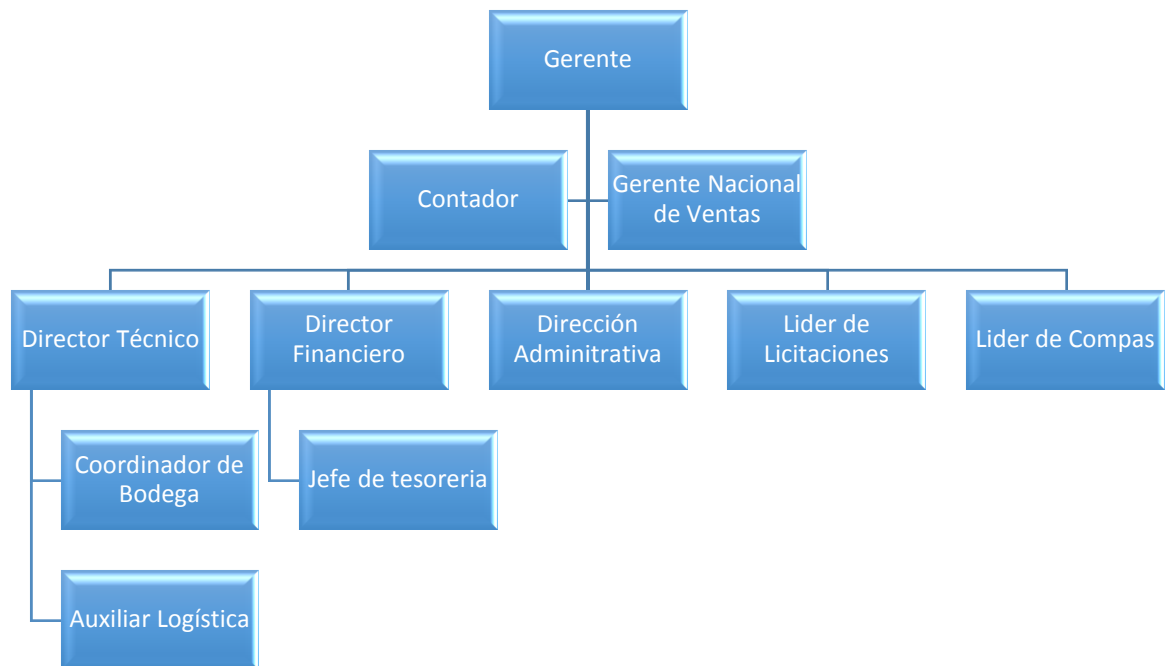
Gerente

Contador

Gerente Nacional de Ventas

Director Técnico

Director Financiero

Dirección Adminitrativa

Lider de Licitaciones

Lider de Compas

Coordinador de Bodega

Jefe de tesoreria

Auxiliar Logística